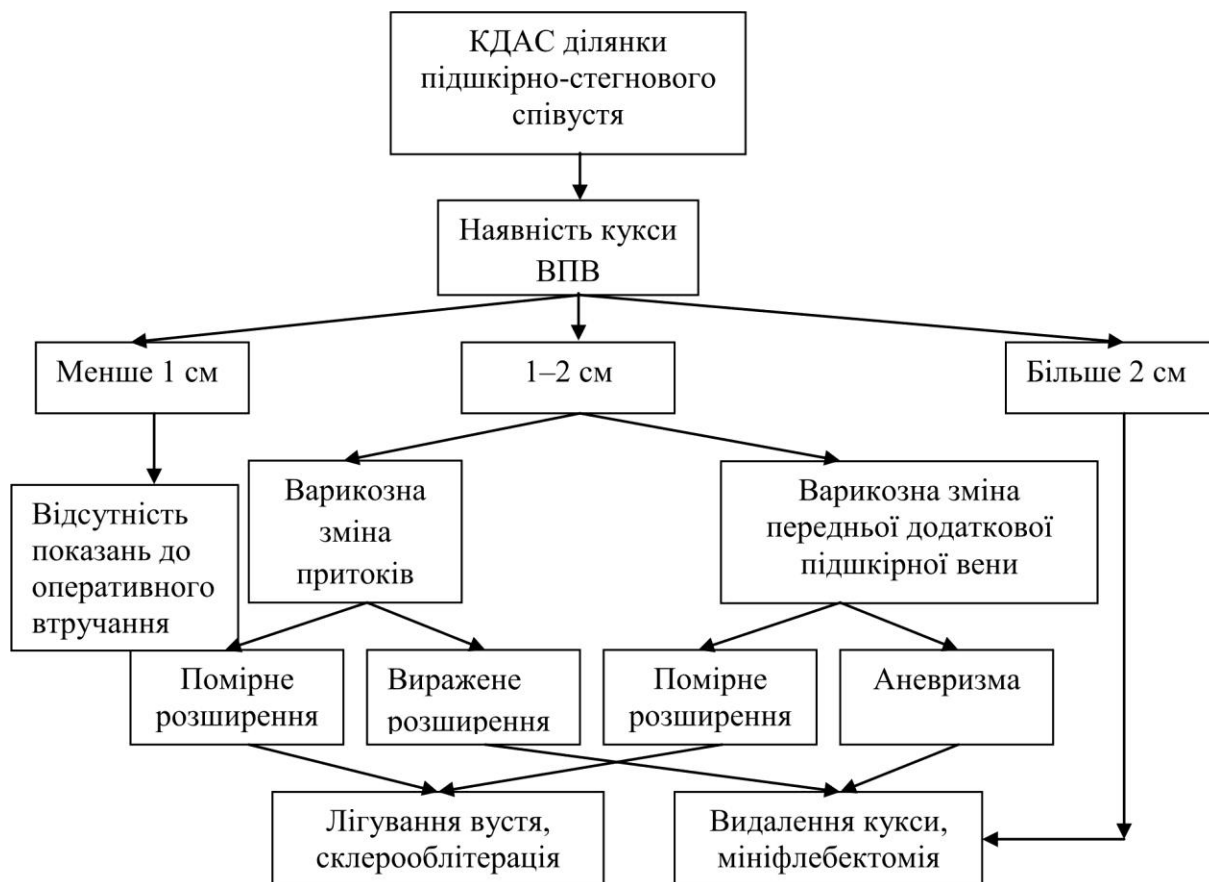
КДАС ділянки підшкірно-стегнового співустя

Наявність кукси ВПВ

Менше 1 см

1–2 см

Більше 2 см

Відсутність показань до оперативного втручання

Варикозна зміна притоків

Варикозна зміна передньої додаткової підшкірної вени

Помірне розширення

Виражене розширення

Помірне розширення

Аневризма

Лігування вустя, склерооблітерація

Видалення кукси, мініфлебектомія